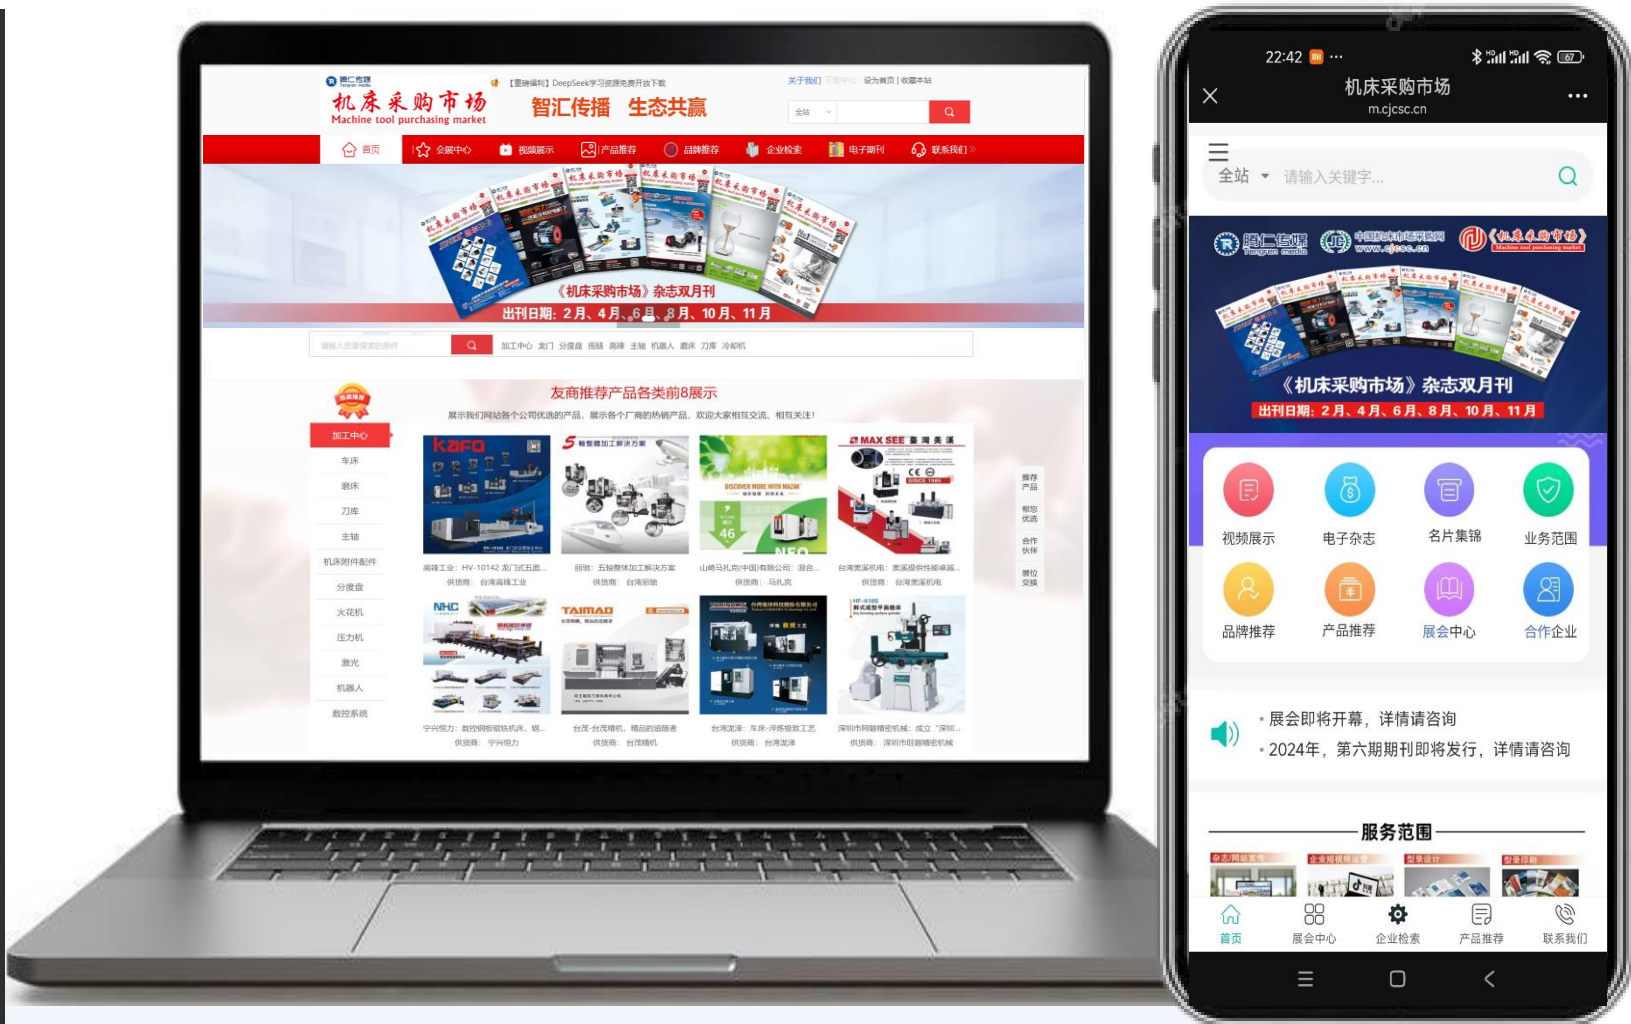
腾仁传媒
机床采购市场
Machine tool purchasing market
【重磅福利】DeepSeek学习资源免费开放下载
关于我们 | 用户中心 | 设为首页 | 收藏本站
智汇传播 生态共赢
全站
首页 会展中心 视频展示 产品推荐 品牌推荐 企业检索 电子期刊 联系我们

《机床采购市场》杂志双月刊
出刊日期：2月、4月、6月、8月、10月、11月

请输入您要搜索的条件
加工中心 龙门 分度盘 刨铣 滚珠 主轴 机器人 磨床 刀库 冷却机

友商推荐产品各类前8展示
展示我们网站各个公司优选的产品，展示各个厂商的热销产品，欢迎大家相互交流、相互关注！

加工中心
车床
磨床
刀库
主轴
机床附件配件
分度盘
火花机
压力机
激光
机器人
数控系统

高峰工业：HV-10142 龙门式五面...
供货商：台湾高峰工业
丽驰：五轴整体加工解决方案
供货商：台湾丽驰
山崎马扎克(中国)有限公司：混合...
供货商：马扎克
台湾美溪机电：美溪提供性能卓越...
供货商：台湾美溪机电
宁兴恒力：数控钢板铣钻机床、钢...
供货商：宁兴恒力
台茂-台茂精机，精品的追随者
供货商：台茂精机
台湾龙泽：车床-冲压级数工艺
供货商：台湾龙泽
深圳市同鑫精密机械：成立 "深圳...
供货商：深圳市旺鑫精密机械

推荐产品
帮您优选
合作伙伴
展位交换

22:42
机床采购市场
m.cjcsc.cn
全站 请输入关键字...
腾仁传媒
中国机床市场采购网 www.cjcsc.cn
《机床采购市场》
《机床采购市场》杂志双月刊
出刊日期：2月、4月、6月、8月、10月、11月
视频展示 电子杂志 名片集锦 业务范围
品牌推荐 产品推荐 展会中心 合作企业
• 展会即将开幕，详情请咨询
• 2024年，第六期期刊即将发行，详情请咨询
服务范围
首页 展会中心 企业检索 产品推荐 联系我们